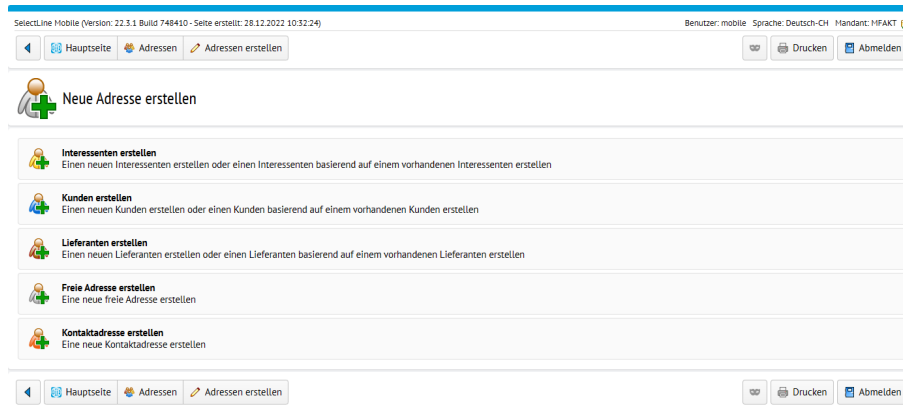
SelectLine Mobile (Version: 22.3.1 Build 748410 - Seite erstellt: 28.12.2022 10:32:24)

Benutzer: mobile Sprache: Deutsch-CH Mandant: MFAKT

Hauptseite Adressen Adressen erstellen

Drucken Abmelden

Neue Adresse erstellen

Interessenten erstellen
Einen neuen Interessenten erstellen oder einen Interessenten basierend auf einem vorhandenen Interessenten erstellen

Kunden erstellen
Einen neuen Kunden erstellen oder einen Kunden basierend auf einem vorhandenen Kunden erstellen

Lieferanten erstellen
Einen neuen Lieferanten erstellen oder einen Lieferanten basierend auf einem vorhandenen Lieferanten erstellen

Freie Adresse erstellen
Eine neue freie Adresse erstellen

Kontaktadresse erstellen
Eine neue Kontaktadresse erstellen

Hauptseite Adressen Adressen erstellen

Drucken Abmelden